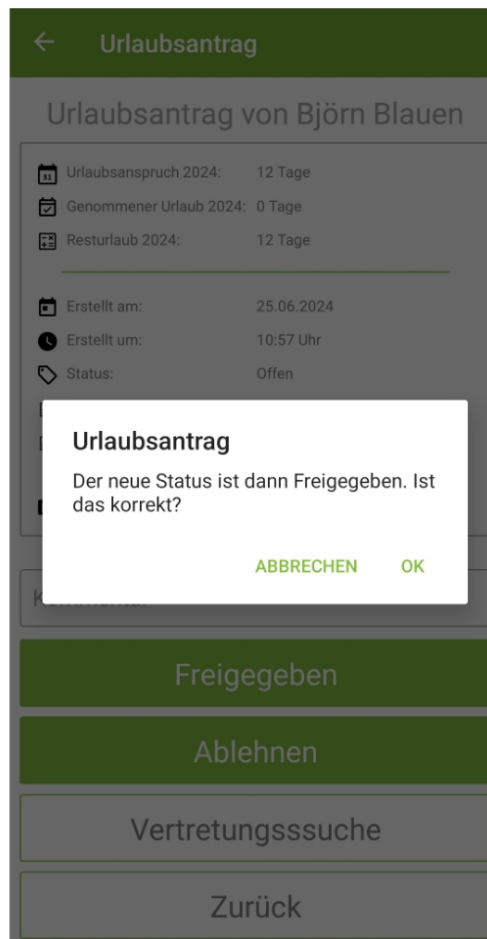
Urlaubsantrag

Urlaubsantrag von Björn Blauen

31 Urlaubsanspruch 2024: 12 Tage
Genommener Urlaub 2024: 0 Tage
Resturlaub 2024: 12 Tage

Erstellt am: 25.06.2024
Erstellt um: 10:57 Uhr
Status: Offen

Urlaubsantrag

Der neue Status ist dann Freigegeben. Ist das korrekt?

ABBRECHEN OK

K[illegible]

Freigegeben

Ablehnen

Vertretungsssuche

Zurück